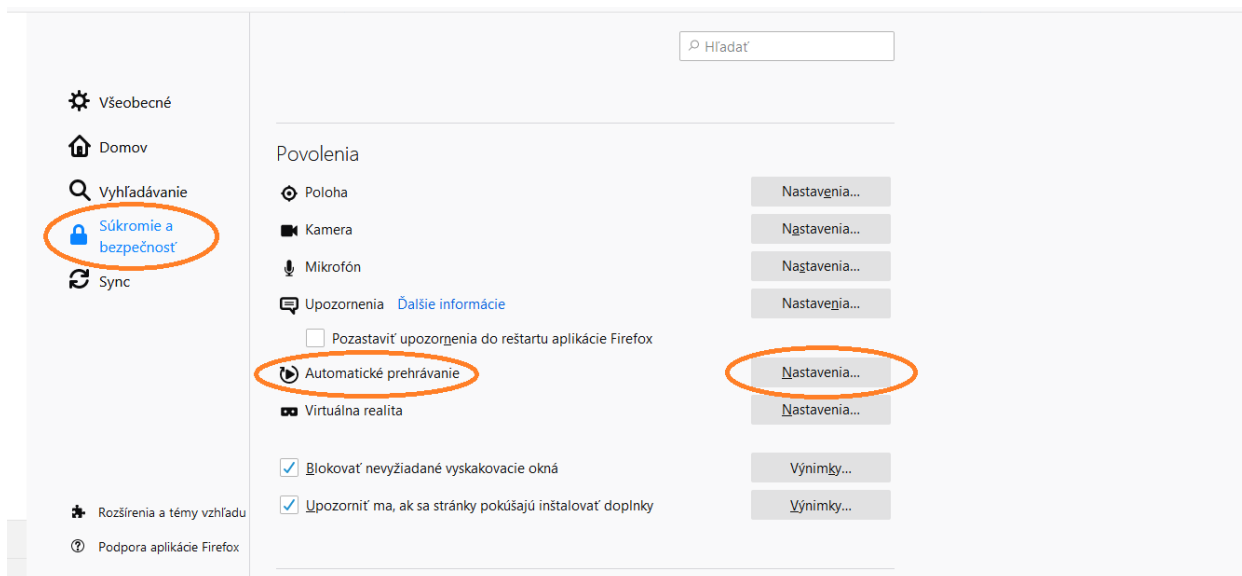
Hľadať

Všeobecné
Domov
Vyhľadávanie
Súkromie a bezpečnosť
Sync

Povolenia

| | |
|---|---|
| Poloha | Nastavenia... |
| Kamera | Nastavenia... |
| Mikrofón | Nastavenia... |
| Upozornenia Ďalšie informácie | Nastavenia... |
| Pozastaviť upozornenia do reštartu aplikácie Firefox | |
| Automatické prehrávanie | Nastavenia... |
| Virtuálna realita | Nastavenia... |
| Blokovať nevyžiadané vyskakovacie okná | Výnimky... |
| Upozorniť ma, ak sa stránky pokúšajú inštalovať doplnky | Výnimky... |

Rozšírenia a témy vzhľadu
Podpora aplikácie Firefox